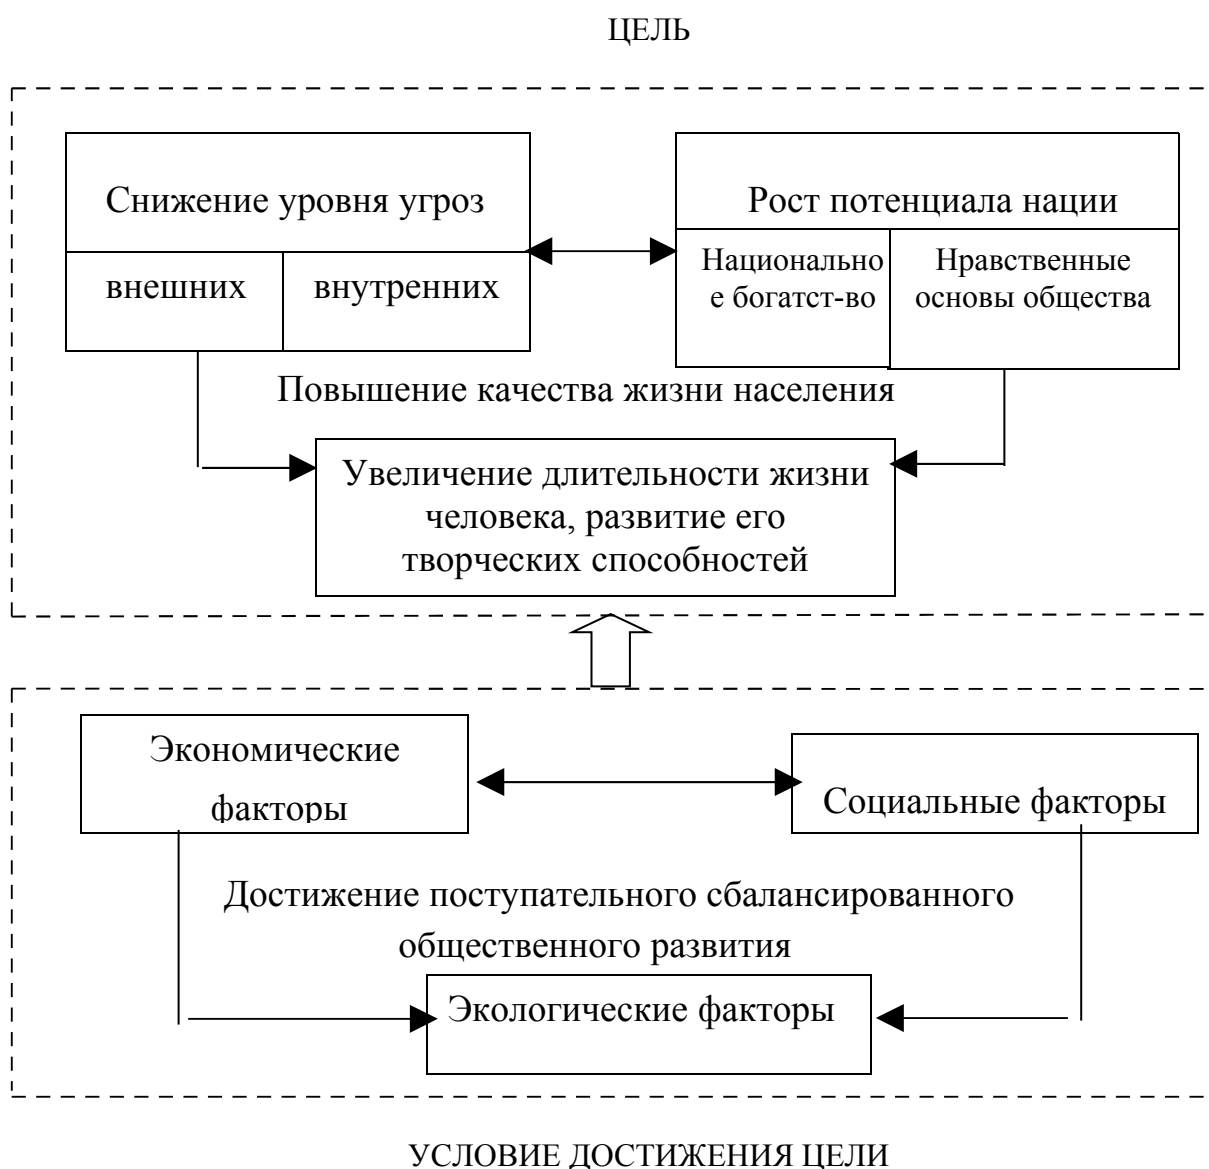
ЦЕЛЬ

Снижение уровня угроз

внешних

внутренних

Рост потенциала нации

Национальное богатст-во

Нравственные основы общества

Повышение качества жизни населения

Увеличение длительности жизни человека, развитие его творческих способностей

Экономические факторы

Социальные факторы

Достижение поступательного сбалансированного общественного развития

Экологические факторы

УСЛОВИЕ ДОСТИЖЕНИЯ ЦЕЛИ